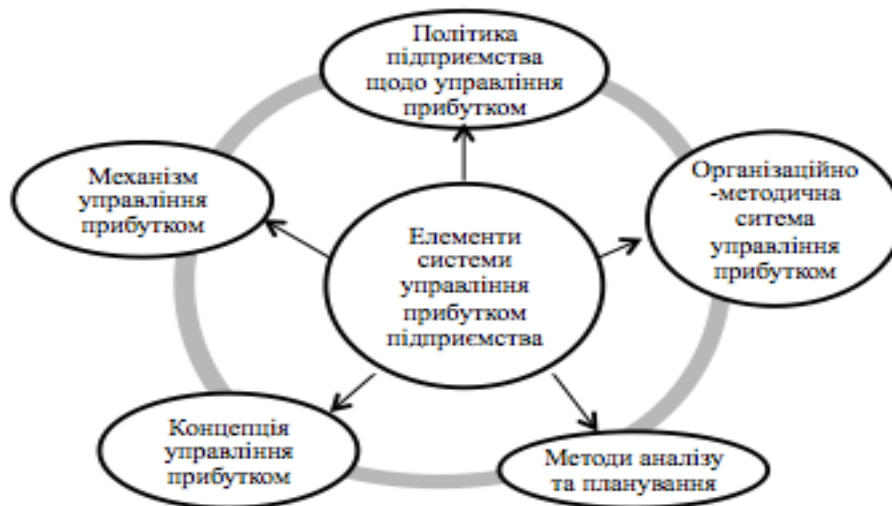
Політика підприємства щодо управління прибутком

Механізм управління прибутком

Елементи системи управління прибутком підприємства

Організаційно -методична ситема управління прибутком

Концепція управління прибутком

Методи аналізу та планування